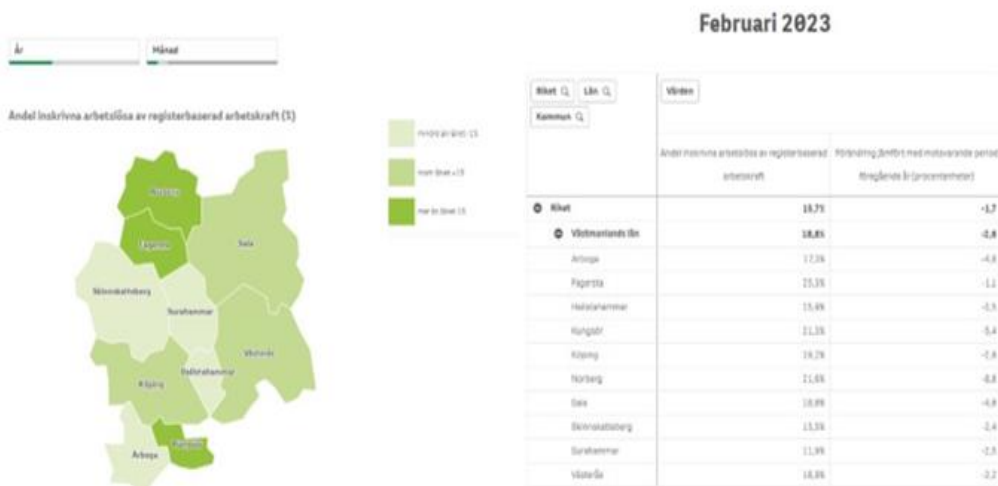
Februari 2023

År

Månad

Andel inskrivna arbetslösa av registerbaserad arbetskraft (%)

mindre än länet -1,5

inom länet ± 1,5

mer än länet 1,5

Norberg

Fagersta

Sala

Skinnskatteberg

Surahammar

Västerås

Hallstahammar

Köping

Arboga

Kungsör

Riket

Län

Kommun

Värden

| | Andel inskrivna arbetslösa av registerbaserad arbetskraft | Förändring jämfört med motsvarande period föregående år (procentenheter) |
|---|---|---|
| Riket | 15,7% | -1,7 |
| Västmanlands län | 18,8% | -2,6 |
| Arboga | 17,3% | -4,6 |
| Fagersta | 25,3% | -1,2 |
| Hallstahammar | 15,6% | -3,5 |
| Kungsör | 21,3% | -5,4 |
| Köping | 19,2% | -2,6 |
| Norberg | 21,6% | -8,8 |
| Sala | 18,8% | -4,6 |
| Skinnskatteberg | 13,5% | -2,4 |
| Surahammar | 11,9% | -2,5 |
| Västerås | 18,8% | -2,2 |